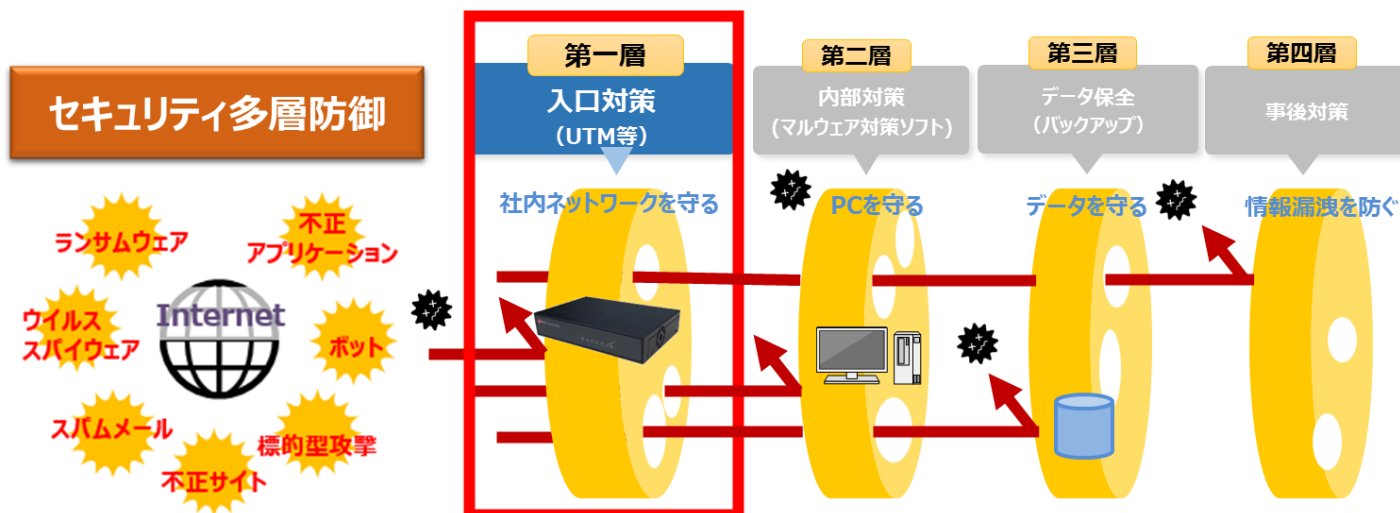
セキュリティ多層防御

第一層
入口対策
(UTM等)
社内ネットワークを守る

第二層
内部対策
(マルウェア対策ソフト)
PCを守る

第三層
データ保全
(バックアップ)
データを守る

第四層
事後対策
情報漏洩を防ぐ

ランサムウェア
不正アプリケーション
ウイルス スパイウェア
Internet
ボット
スパムメール
標的型攻撃
不正サイト